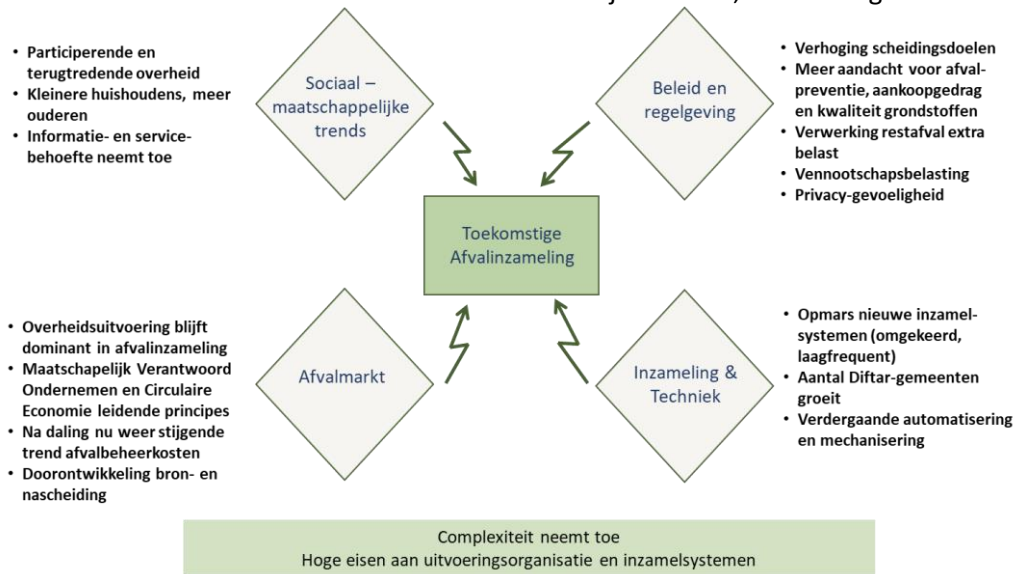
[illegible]

- Participerende en terugtredende overheid
- Kleinere huishoudens, meer ouderen
- Informatie- en servicebehoefte neemt toe

Sociaal – maatschappelijke trends

Beleid en regelgeving

- Verhoging scheidingsdoelen
- Meer aandacht voor afvalpreventie, aankoopgedrag en kwaliteit grondstoffen
- Verwerking restafval extra belast
- Vennootschapsbelasting
- Privacy-gevoeligheid

Toekomstige Afvalinzameling

- Overheidsuitvoering blijft dominant in afvalinzameling
- Maatschappelijk Verantwoord Ondernemen en Circulaire Economie leidende principes
- Na daling nu weer stijgende trend afvalbeheerkosten
- Doorontwikkeling bron- en nascheiding

Afvalmarkt

Inzameling & Techniek

- Opmars nieuwe inzamelsystemen (omgekeerd, laagfrequent)
- Aantal Diftar-gemeenten groeit
- Verdergaande automatisering en mechanisering

Complexiteit neemt toe
Hoge eisen aan uitvoeringsorganisatie en inzamelsystemen